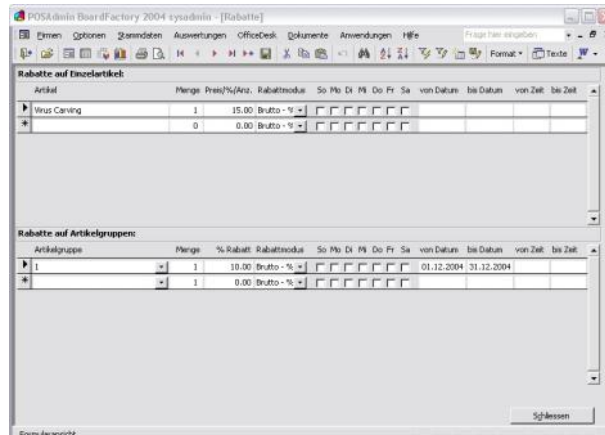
POSAdmin BoardFactory 2004 sysadmin - [Rabatte]

Firmen Optionen Stammdaten Auswertungen OfficeDesk Dokumente Anwendungen Hilfe

Frage hier eingeben

Format Texte

Rabatte auf Einzelartikel:

| Artikel | Menge | Preis/%/Anz. | Rabattmodus | So | Mo | Di | Mi | Do | Fr | Sa | von Datum | bis Datum | von Zeit | bis Zeit |
|---|---|---|---|---|---|---|---|---|---|---|---|---|---|---|
| Virus Carving | 1 | 15.00 | Brutto - % | | | | | | | | | | | |
| | 0 | 0.00 | Brutto - % | | | | | | | | | | | |

Rabatte auf Artikelgruppen:

| Artikelgruppe | Menge | % Rabatt | Rabattmodus | So | Mo | Di | Mi | Do | Fr | Sa | von Datum | bis Datum | von Zeit | bis Zeit |
|---|---|---|---|---|---|---|---|---|---|---|---|---|---|---|
| 1 | 1 | 10.00 | Brutto - % | | | | | | | | 01.12.2004 | 31.12.2004 | | |
| | 1 | 0.00 | Brutto - % | | | | | | | | | | | |

Schliessen

Formularansicht